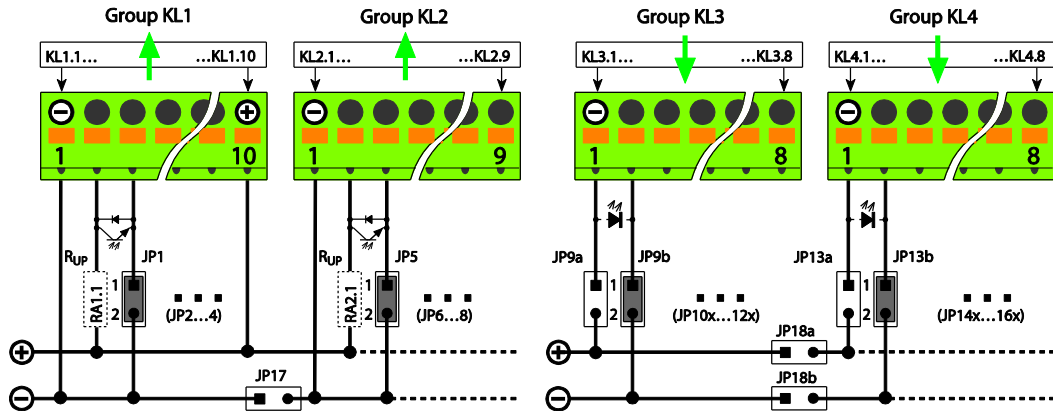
Group KL1
Group KL2
Group KL3
Group KL4

KL1.1...
...KL1.10
KL2.1...
...KL2.9
KL3.1...
...KL3.8
KL4.1...
...KL4.8

⊖ ⊕
1
10
⊖
1
9
⊖
1
8
⊖
1
8

$R_{UP}$
JP1
RA1.1
1
2
(JP2...4)

$R_{UP}$
JP5
RA2.1
1
2
(JP6...8)

JP9a
JP9b
1
2
(JP10x...12x)

JP13a
JP13b
1
2
(JP14x...16x)

JP17
JP18a
JP18b

⊕
⊖
⊕
⊖